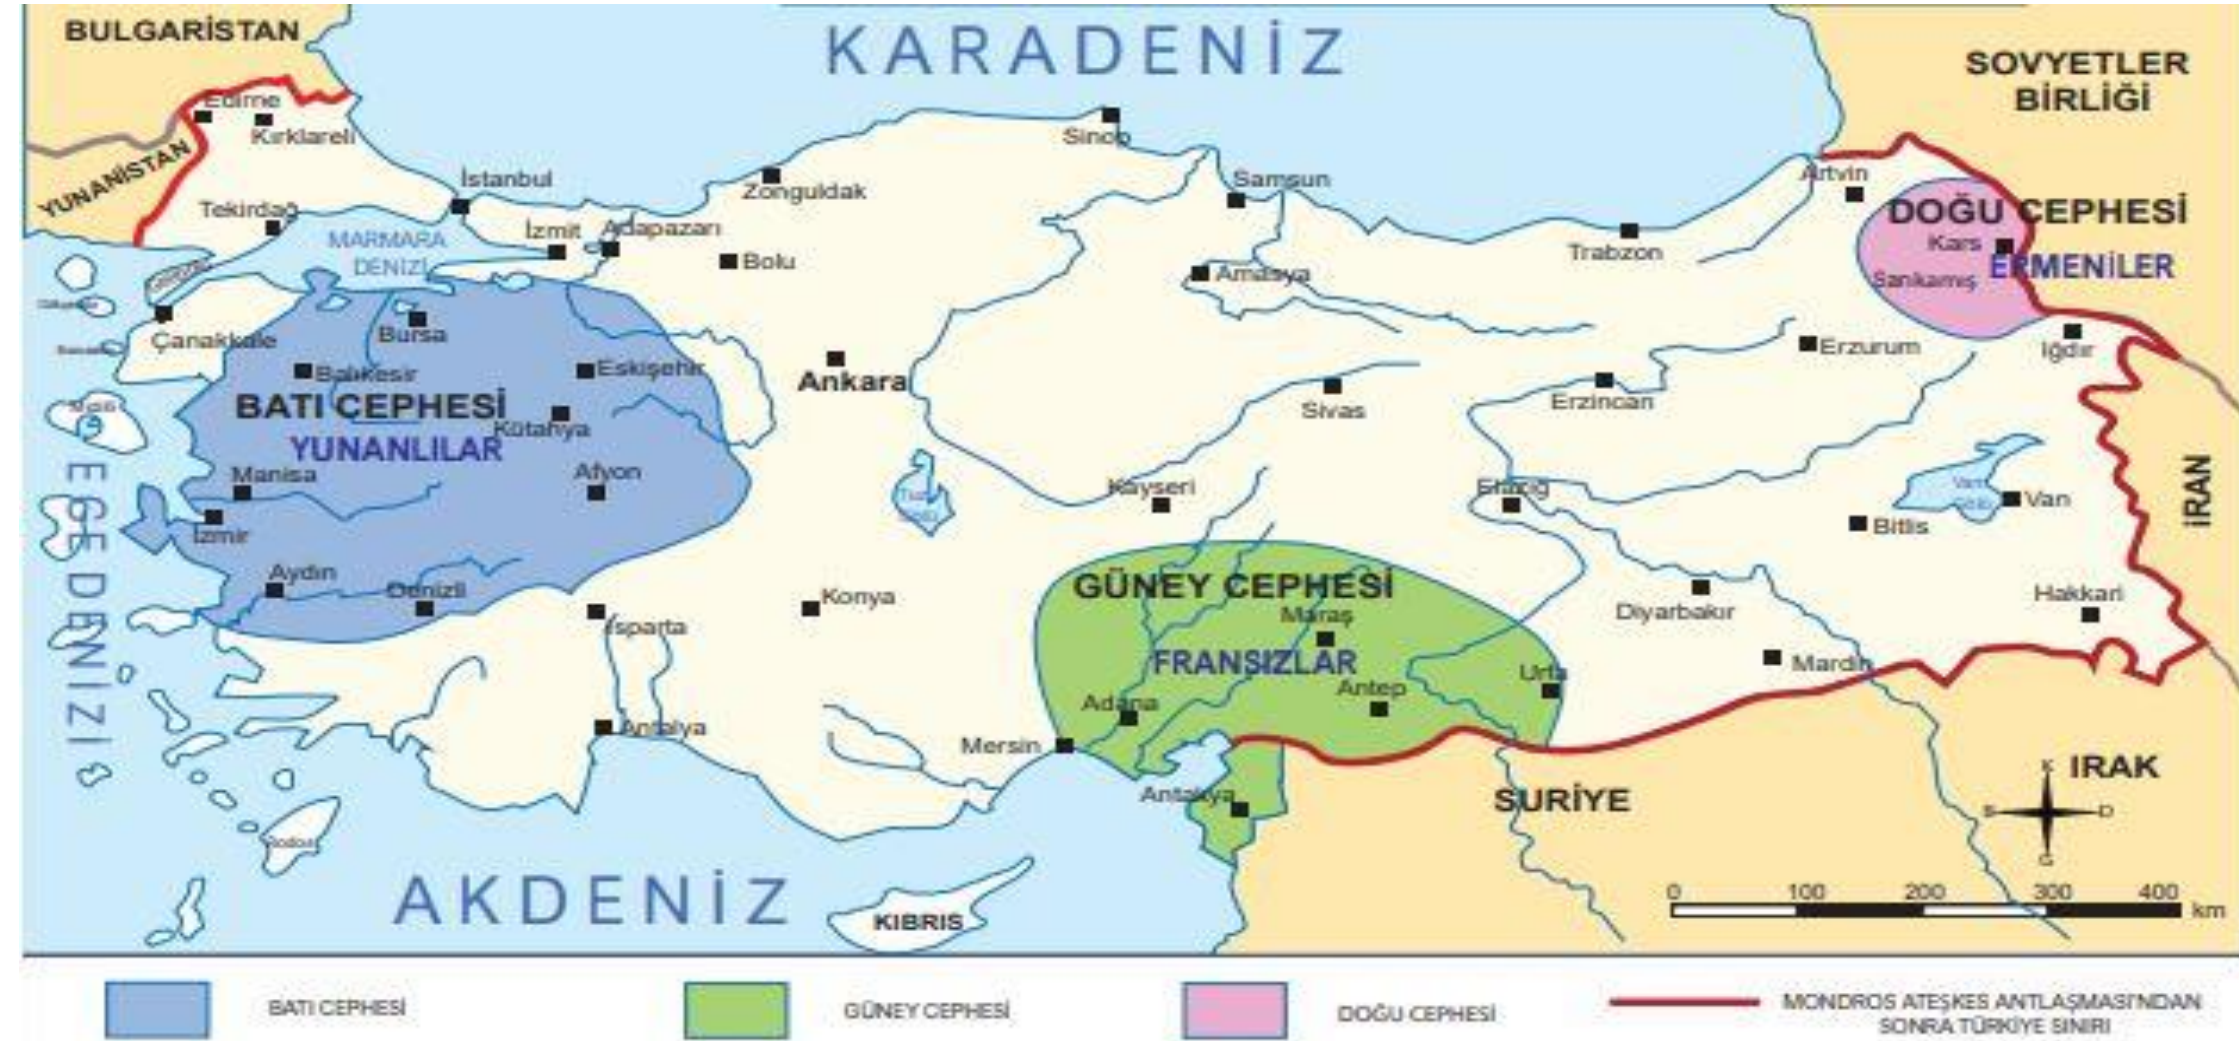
KARADENİZ

BULGARİSTAN

SOVYETLER BİRLİĞİ

YUNANİSTAN

Edirne

Kırklareli

Tekirdağ

İstanbul

MARMARA DENİZİ

İzmit

Adapazarı

Zonguldak

Sinop

Samsun

Bolu

Amasya

Trabzon

Artvin

DOĞU CEPHESİ

Kars

Sarıkamış

ERMENİLER

Çanakkale

Bursa

Balıkesir

Eskişehir

Ankara

BATI CEPHESİ

YUNANLILAR

Kütahya

Sivas

Erzincan

Erzurum

Iğdır

EGE DENİZİ

Manisa

Afyon

İzmir

Kayseri

Elazığ

Van

Bitlis

İRAN

Aydın

Denizli

Isparta

Konya

GÜNEY CEPHESİ

Maraş

FRANSIZLAR

Diyarbakır

Hakkari

Urfa

Mardin

Antep

Adana

Antalya

Mersin

Antakya

SURİYE

IRAK

K

B

D

G

AKDENİZ

KIBRIS

0 100 200 300 400 km

BATI CEPHESİ

GÜNEY CEPHESİ

DOĞU CEPHESİ

MONDROS ATEŞKES ANTLAŞMASI'NDAN SONRA TÜRKİYE SINIRI